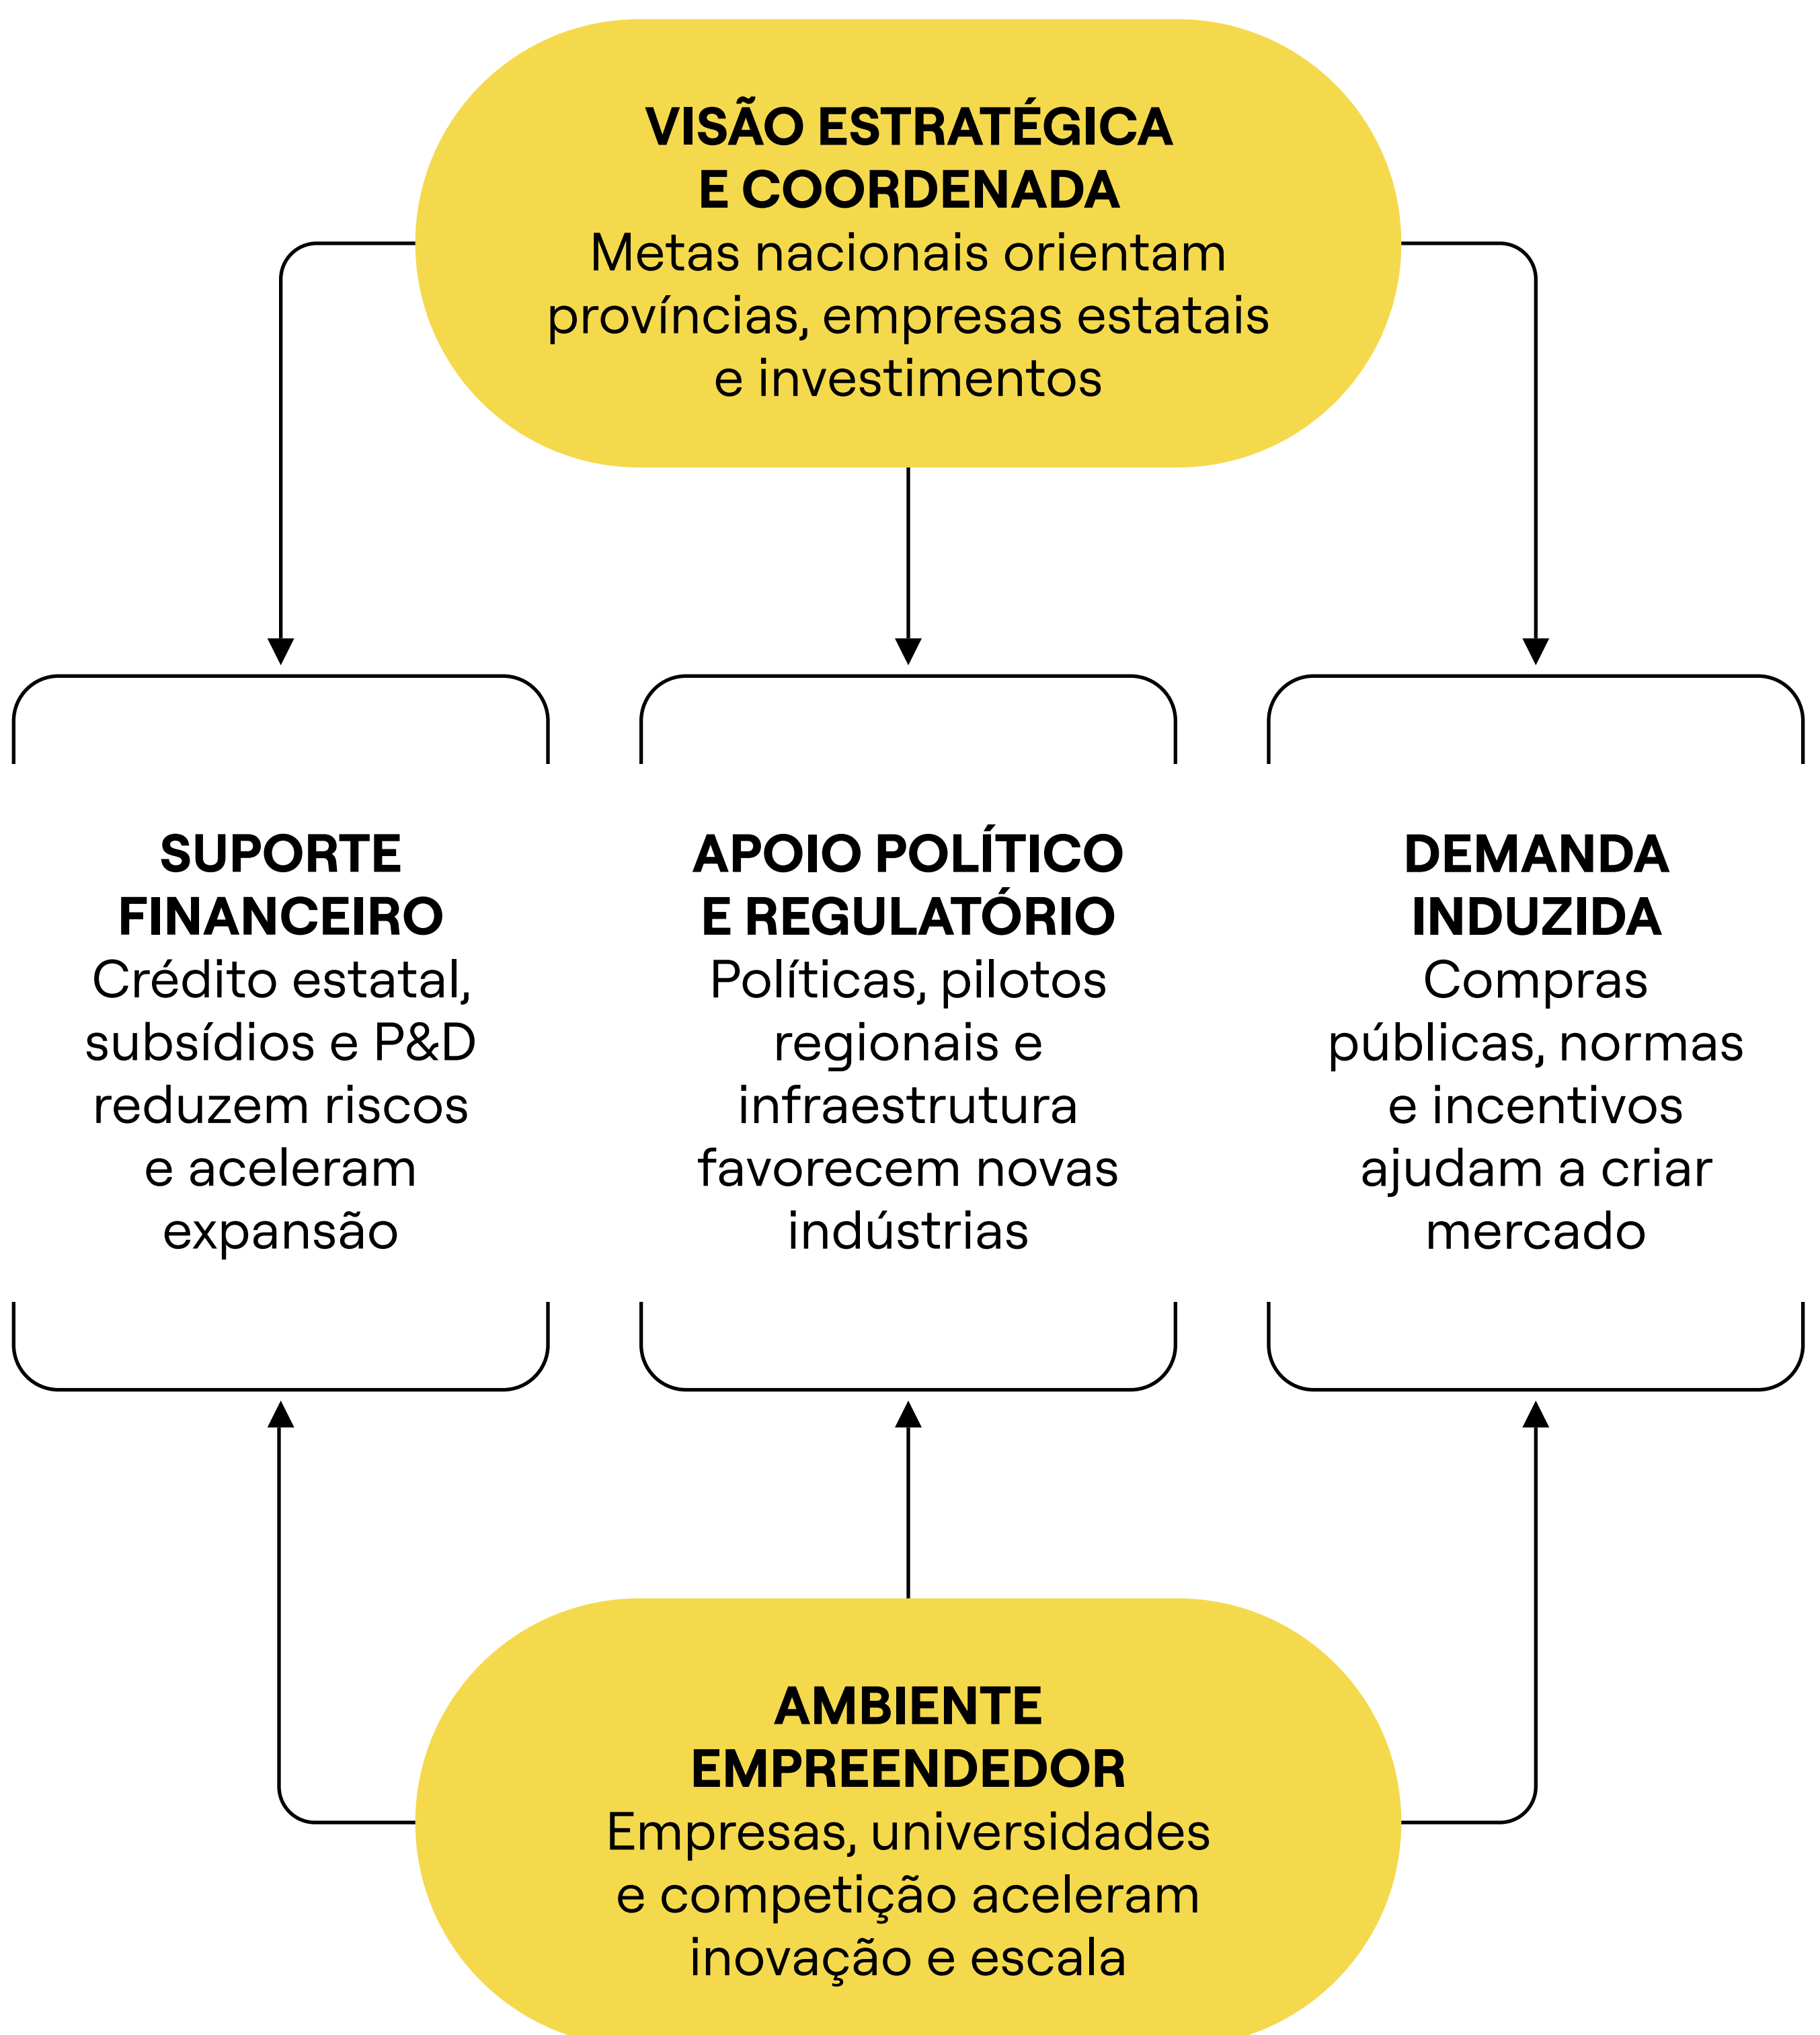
VISÃO ESTRATÉGICA E COORDENADA
Metas nacionais orientam províncias, empresas estatais e investimentos

SUPORTE FINANCEIRO
Crédito estatal, subsídios e P&D reduzem riscos e aceleram expansão

APOIO POLÍTICO E REGULATÓRIO
Políticas, pilotos regionais e infraestrutura favorecem novas indústrias

DEMANDA INDUZIDA
Compras públicas, normas e incentivos ajudam a criar mercado

AMBIENTE EMPREENDEDOR
Empresas, universidades e competição aceleram inovação e escala